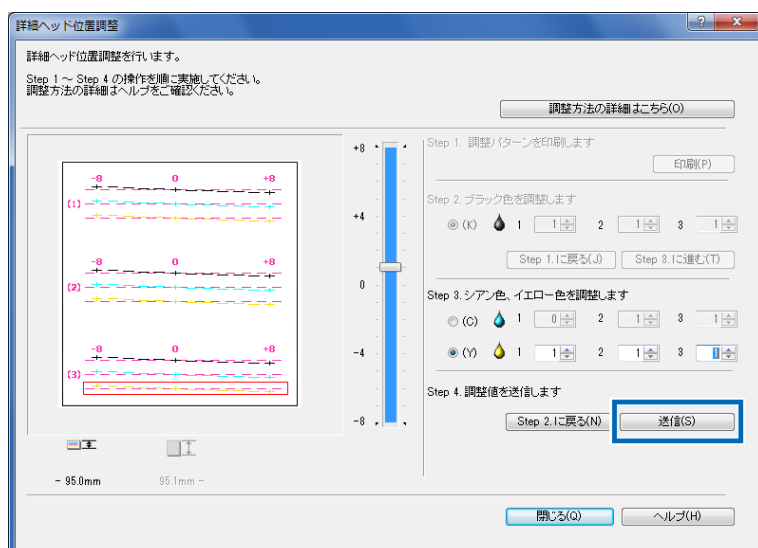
詳細ヘッド位置調整

詳細ヘッド位置調整を行います。

Step 1 ～ Step 4 の操作を順に実施してください。
調整方法の詳細はヘルプをご確認ください。

調整方法の詳細はこちら(O)

-8 0 +8
(1)
-8 0 +8
(2)
-8 0 +8
(3)

+8
+4
0
-4
-8

Step 1. 調整パターンを印刷します
印刷(P)

Step 2. ブラック色を調整します
(K) 1 1 2 1 3 1
Step 1.に戻る(J) Step 3.に進む(T)

Step 3. シアン色、イエロー色を調整します
(C) 1 0 2 1 3 1
(Y) 1 1 2 1 3 1

Step 4. 調整値を送信します
Step 2.に戻る(N) 送信(S)

- 95.0mm 95.1mm -

閉じる(Q) ヘルプ(H)